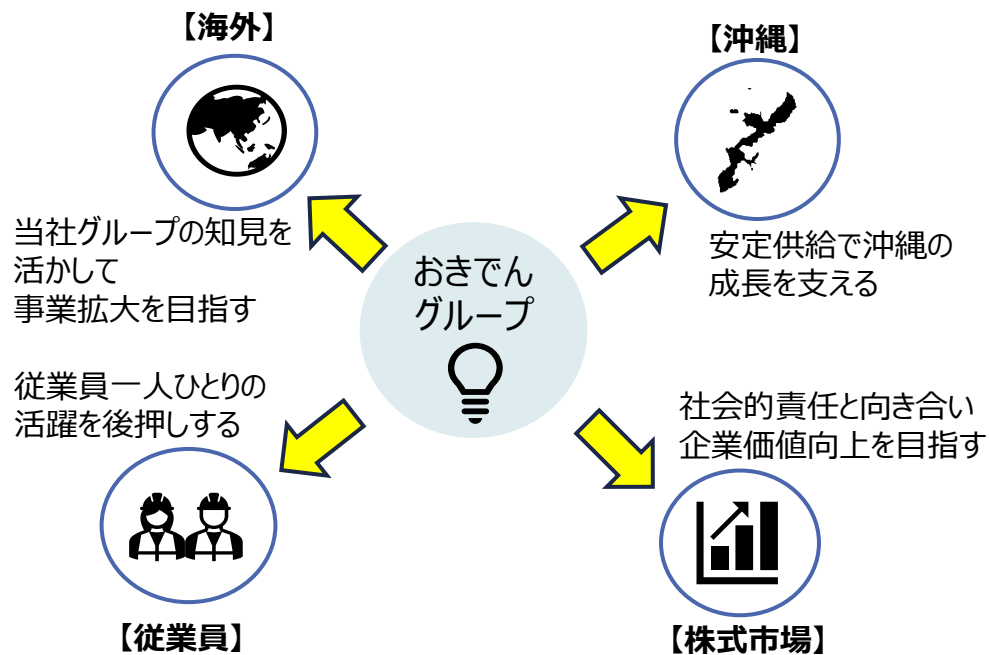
【海外】

【沖縄】

当社グループの知見を活かして事業拡大を目指す

おきでんグループ

安定供給で沖縄の成長を支える

従業員一人ひとりの活躍を後押しする

社会的責任と向き合い企業価値向上を目指す

【従業員】

【株式市場】